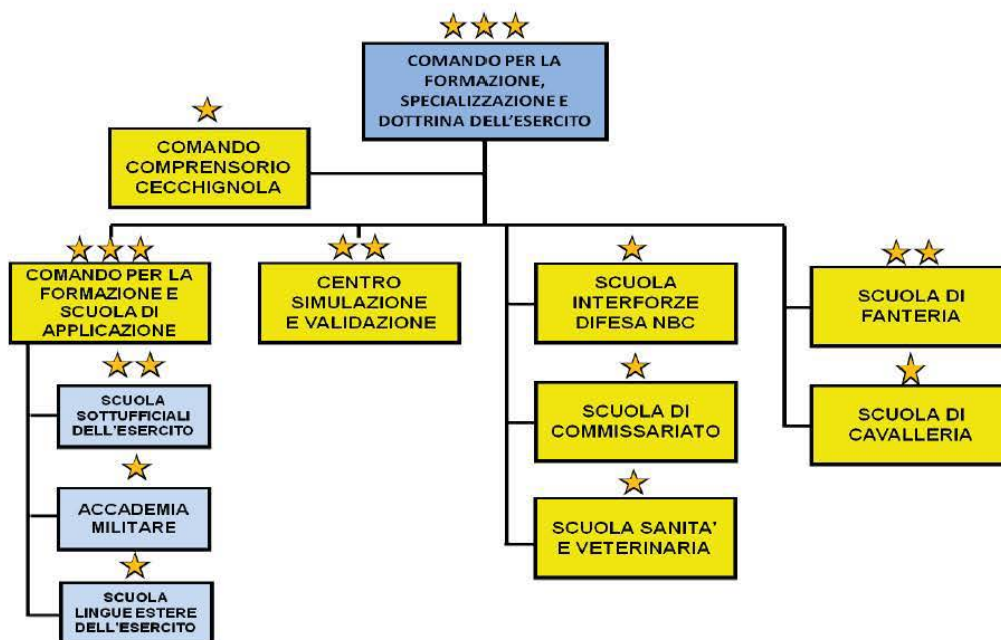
COMANDO PER LA FORMAZIONE, SPECIALIZZAZIONE E DOTTRINA DELL'ESERCITO

COMANDO COMPRENSORIO CECCHIGNOLA

COMANDO PER LA FORMAZIONE E SCUOLA DI APPLICAZIONE

CENTRO SIMULAZIONE E VALIDAZIONE

SCUOLA INTERFORZE DIFESA NBC

SCUOLA DI FANTERIA

SCUOLA SOTTUFFICIALI DELL'ESERCITO

SCUOLA DI COMMISSARIATO

SCUOLA DI CAVALLERIA

ACCADEMIA MILITARE

SCUOLA SANITA' E VETERINARIA

SCUOLA LINGUE ESTERE DELL'ESERCITO